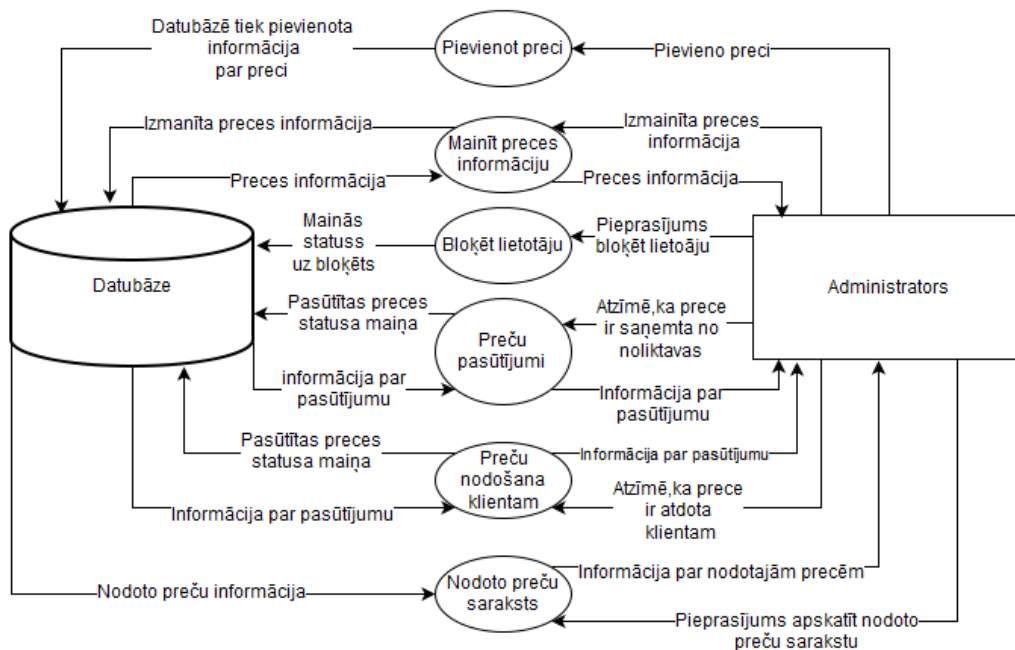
Datubāzē tiek pievienota informācija par preci

Pievienot preci

Pievieno preci

Izmanīta preces informācija

Mainīt preces informāciju

Izmainīta preces informācija

Preces informācija

Preces informācija

Mainās statuss uz bloķēts

Bloķēt lietotāju

Pieprasījums bloķēt lietoāju

Datubāze

Administrators

Pasūtītas preces statusa maiņa

Preču pasūtījumi

Atzīmē,ka prece ir saņemta no noliktavas

informācija par pasūtījumu

Informācija par pasūtījumu

Pasūtītas preces statusa maiņa

Preču nodošana klientam

Informācija par pasūtījumu

Informācija par pasūtījumu

Atzīmē,ka prece ir atdota klientam

Nodoto preču informācija

Nodoto preču saraksts

Informācija par nodotajām precēm

Pieprasījums apskatīt nodoto preču sarakstu